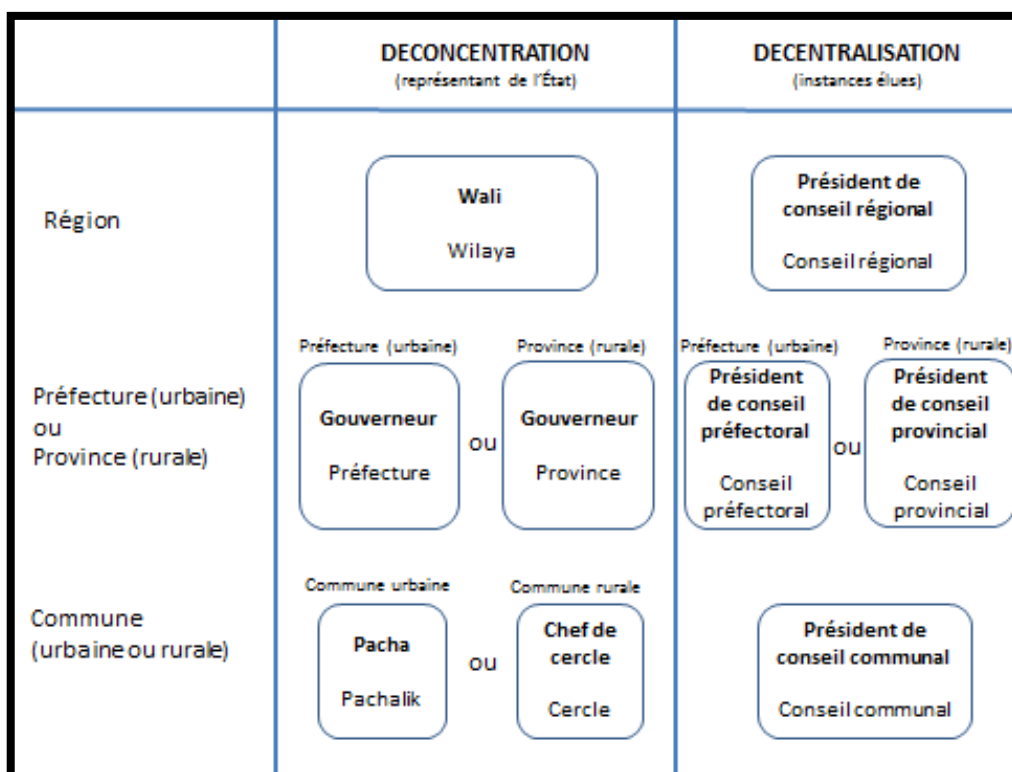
| | DECONCENTRATION (représentant de l'État) | DECENTRALISATION (instances élues) |
|---|---|---|
| Région | Wali<br>Wilaya | Président de conseil régional<br>Conseil régional |
| Préfecture (urbaine) ou Province (rurale) | Préfecture (urbaine)<br>Gouverneur<br>Préfecture<br>ou<br>Province (rurale)<br>Gouverneur<br>Province | Préfecture (urbaine)<br>Président de conseil préfectoral<br>Conseil préfectoral<br>ou<br>Province (rurale)<br>Président de conseil provincial<br>Conseil provincial |
| Commune (urbaine ou rurale) | Commune urbaine<br>Pacha<br>Pachalik<br>ou<br>Commune rurale<br>Chef de cercle<br>Cercle | Président de conseil communal<br>Conseil communal |